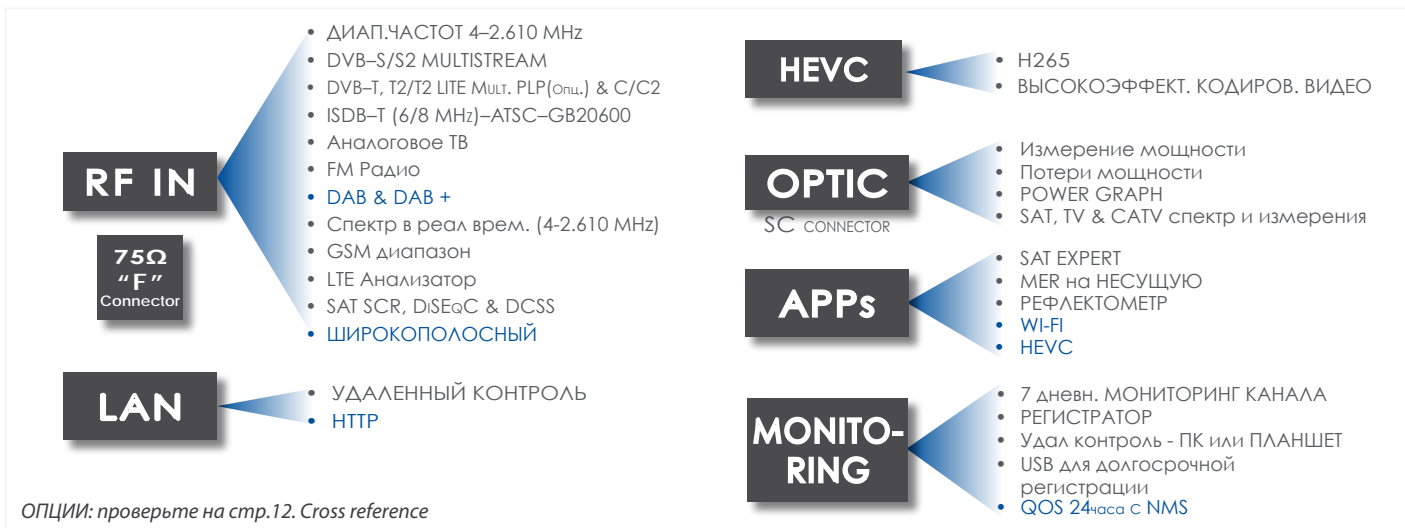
RF IN

75Ω
"F"
Connector

• ДИАП.ЧАСТОТ 4–2.610 MHz
• DVB–S/S2 MULTISTREAM
• DVB–T, T2/T2 LITE MULT. PLP(Опц.) & C/C2
• ISDB–T (6/8 MHz)–ATSC–GB20600
• Аналоговое ТВ
• FM Радио
• DAB & DAB +
• Спектр в реал врем. (4-2.610 MHz)
• GSM диапазон
• LTE Анализатор
• SAT SCR, DiSEqC & DCSS
• ШИРОКОПОЛОСНЫЙ

LAN

• УДАЛЕННЫЙ КОНТРОЛЬ
• HTTP

ОПЦИИ: проверьте на стр.12. Cross reference

HEVC

• H265
• ВЫСОКОЭФФЕКТ. КОДИРОВ. ВИДЕО

OPTIC
SC CONNECTOR

• Измерение мощности
• Потери мощности
• POWER GRAPH
• SAT, TV & CATV спектр и измерения

APPs

• SAT EXPERT
• MER на НЕСУЩУЮ
• РЕФЛЕКТОМЕТР
• WI-FI
• HEVC

MONITO-RING

• 7 дневн. МОНИТОРИНГ КАНАЛА
• РЕГИСТРАТОР
• Удал контроль - ПК или ПЛАНШЕТ
• USB для долгосрочной регистрации
• QOS 24часа с NMS